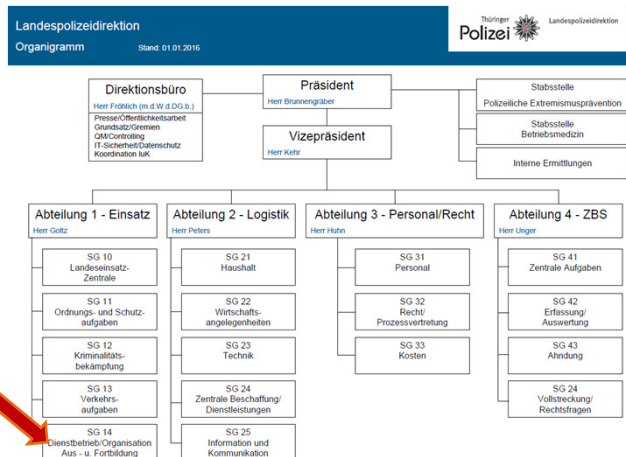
Landespolizeidirektion
Organigramm Stand: 01.01.2016

Thüringer Polizei Landespolizeidirektion

Direktionsbüro
Herr Fröhlich (m.d.W.d.DG.b.)
Presse/Öffentlichkeitsarbeit
Grundsatz/Gremien
QM/Controlling
IT-Sicherheit/Datenschutz
Koordination IuK

Präsident
Herr Brunnengräber

Vizepräsident
Herr Kehr

Stabsstelle
Polizeiliche Extremismusprävention

Stabsstelle
Betriebsmedizin

Interne Ermittlungen

Abteilung 1 - Einsatz
Herr Goltz

SG 10
Landeseinsatz-Zentrale

SG 11
Ordnungs- und Schutzaufgaben

SG 12
Kriminalitätsbekämpfung

SG 13
Verkehrsaufgaben

SG 14
Dienstbetrieb/Organisation
Aus - u. Fortbildung

Abteilung 2 - Logistik
Herr Peters

SG 21
Haushalt

SG 22
Wirtschaftsangelegenheiten

SG 23
Technik

SG 24
Zentrale Beschaffung/
Dienstleistungen

SG 25
Information und
Kommunikation

Abteilung 3 - Personal/Recht
Herr Huhn

SG 31
Personal

SG 32
Recht/
Prozessvertretung

SG 33
Kosten

Abteilung 4 - ZBS
Herr Unger

SG 41
Zentrale Aufgaben

SG 42
Erfassung/
Auswertung

SG 43
Ahndung

SG 24
Vollstreckung/
Rechtsfragen